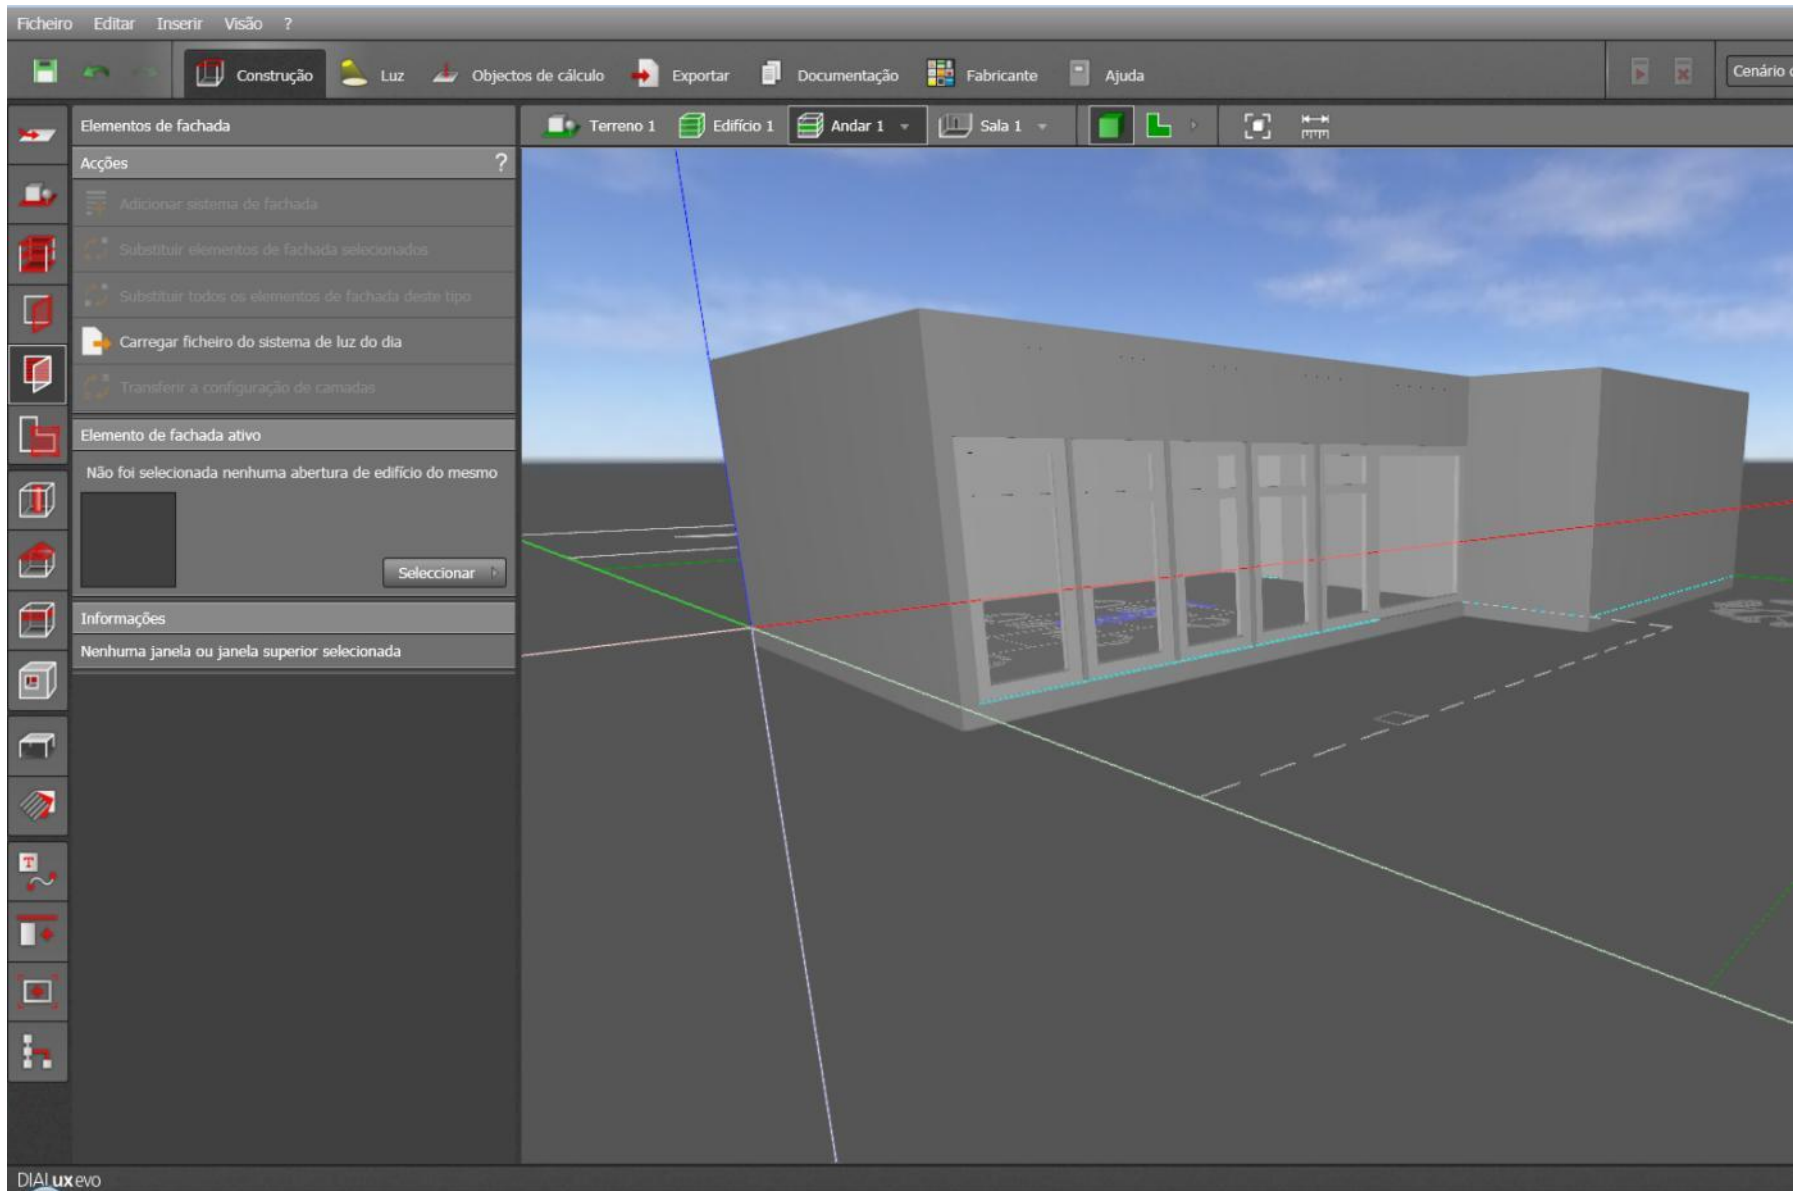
Ficheiro Editar Inserir Visão ?

Construção Luz Objectos de cálculo Exportar Documentação Fabricante Ajuda

Cenário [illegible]

Terreno 1 Edifício 1 Andar 1 Sala 1

Elementos de fachada

Acções ?

Adicionar sistema de fachada

Substituir elementos de fachada selecionados

Substituir todos os elementos de fachada deste tipo

Carregar ficheiro do sistema de luz do dia

Transferir a configuração de camadas

Elemento de fachada ativo

Não foi selecionada nenhuma abertura de edifício do mesmo

Seleccionar

Informações

Nenhuma janela ou janela superior selecionada

DIALux evo